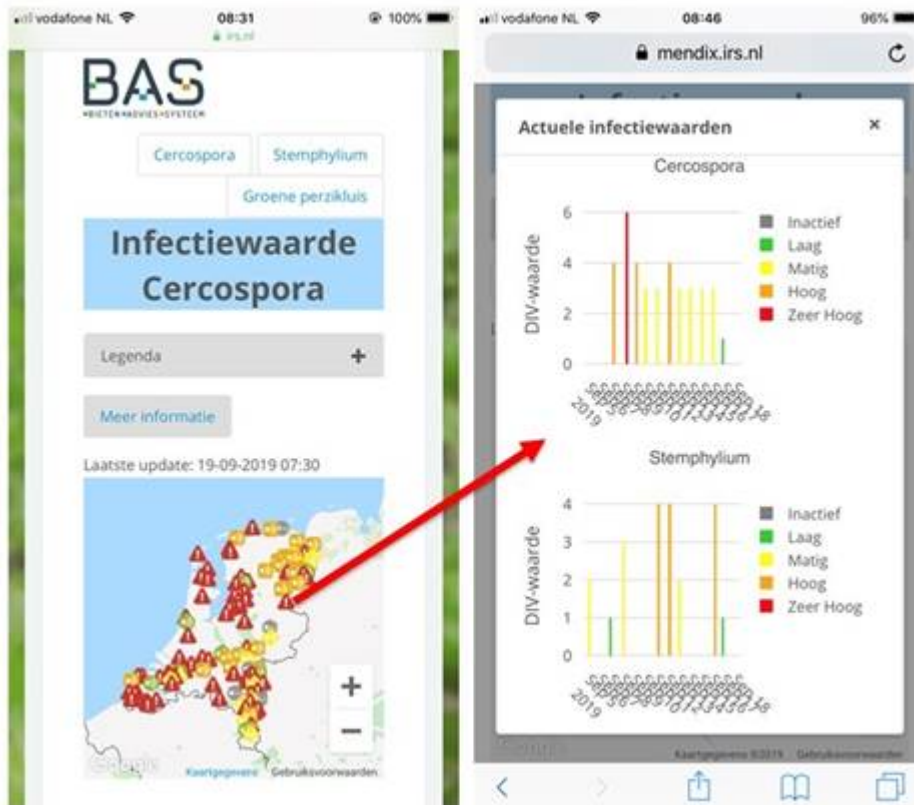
vodafone NL 08:31 100%
irs.nl

BAS
BIETENADVIESSYSTEEM

Cercospora
Stemphylium
Groene perzikluis

Infectiewaarde Cercospora

Legenda +

Meer informatie

Laatste update: 19-09-2019 07:30

+
−

Google
Kaartgegevens Gebruiksvoorwaarden

vodafone NL 08:46 96%
mendix.irs.nl

Actuele infectiewaarden ×

Cercospora

DIV-waarde
6
4
2
0

2019 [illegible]

Inactief
Laag
Matig
Hoog
Zeer Hoog

Stemphylium

DIV-waarde
4
3
2
1
0

2019 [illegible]

Inactief
Laag
Matig
Hoog
Zeer Hoog

Kaartgegevens ©2019 Gebruiksvoorwaarden